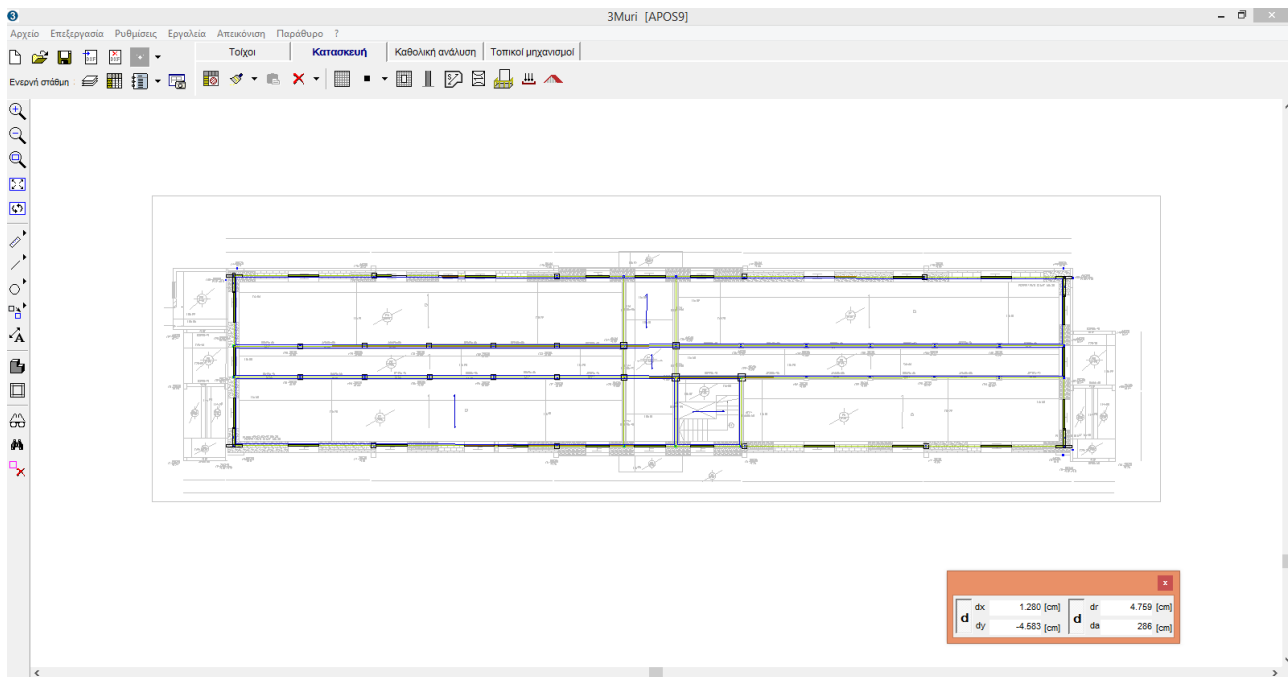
3Muri [APOS9]

Αρχείο Επεξεργασία Ρυθμίσεις Εργαλεία Απεικόνιση Παράθυρο ?

Ενεργή στάθμη

Τοίχοι | Κατασκευή | Καθολική ανάλυση | Τοπικοί μηχανισμοί

x

| d | dx | 1.280 [cm] | d | dr | 4.759 [cm] |
|---|---|---|---|---|---|
| | dy | -4.583 [cm] | | da | 286 [cm] |